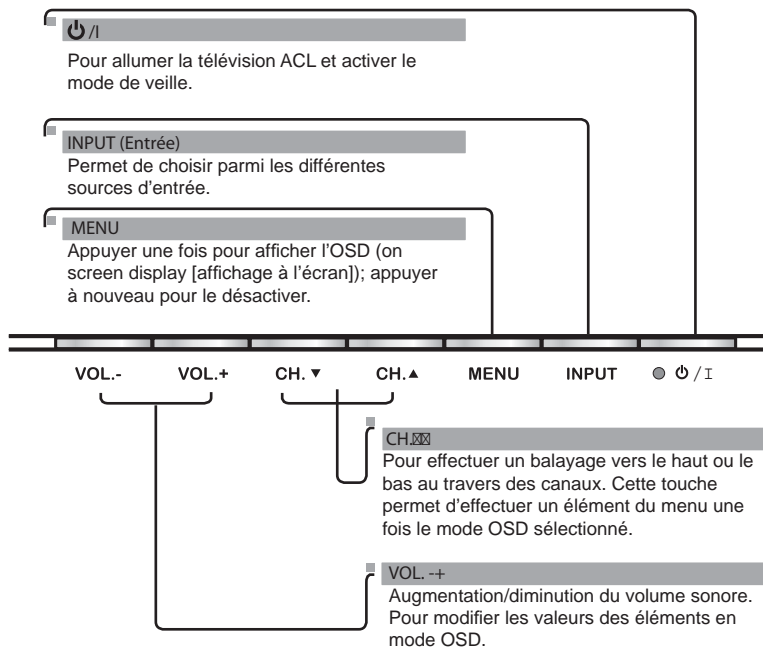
⏻/I

Pour allumer la télévision ACL et activer le mode de veille.

INPUT (Entrée)

Permet de choisir parmi les différentes sources d'entrée.

MENU

Appuyer une fois pour afficher l'OSD (on screen display [affichage à l'écran]); appuyer à nouveau pour le désactiver.

VOL.- VOL.+ CH. ▼ CH.▲ MENU INPUT ● ⏻/I

CH.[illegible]

Pour effectuer un balayage vers le haut ou le bas au travers des canaux. Cette touche permet d'effectuer un élément du menu une fois le mode OSD sélectionné.

VOL. -+

Augmentation/diminution du volume sonore. Pour modifier les valeurs des éléments en mode OSD.